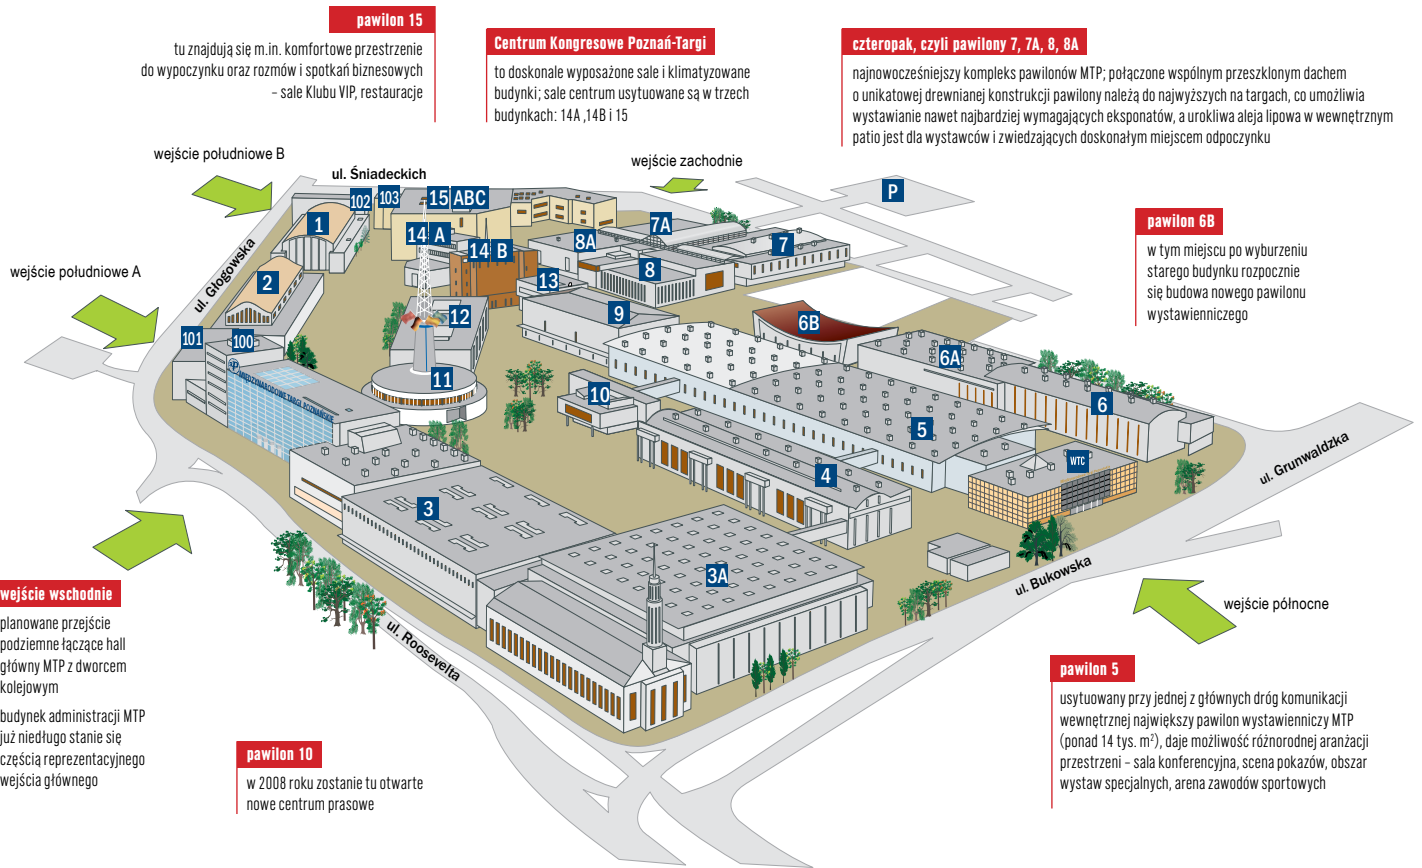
pawilon 15

tu znajdują się m.in. komfortowe przestrzenie do wypoczynku oraz rozmów i spotkań biznesowych – sale Klubu VIP, restauracje

Centrum Kongresowe Poznań-Targi

to doskonale wyposażone sale i klimatyzowane budynki; sale centrum usytuowane są w trzech budynkach: 14A ,14B i 15

czteropak, czyli pawilony 7, 7A, 8, 8A

najnowocześniejszy kompleks pawilonów MTP; połączone wspólnym przeszklonym dachem o unikatowej drewnianej konstrukcji pawilony należą do najwyższych na targach, co umożliwia wystawianie nawet najbardziej wymagających eksponatów, a urokliwa aleja lipowa w wewnętrznym patio jest dla wystawców i zwiedzających doskonałym miejscem odpoczynku

wejście południowe B

ul. Śniadeckich

wejście zachodnie

P

wejście południowe A

ul. Głogowska

102 103 15 ABC 1 7A 14 A 8A 7 14 B 2 8 13 9 12 6B 101 100 11 6A 10 6 5 WTC 4 3 3A

pawilon 6B

w tym miejscu po wyburzeniu starego budynku rozpocznie się budowa nowego pawilonu wystawienniczego

ul. Grunwaldzka

ul. Bukowska

wejście północne

ul. Roosevelta

wejście wschodnie

planowane przejście podziemne łączące hall główny MTP z dworcem kolejowym

budynek administracji MTP już niedługo stanie się częścią reprezentacyjnego wejścia głównego

pawilon 10

w 2008 roku zostanie tu otwarte nowe centrum prasowe

pawilon 5

usytuowany przy jednej z głównych dróg komunikacji wewnętrznej największy pawilon wystawienniczy MTP (ponad 14 tys. m$^2$), daje możliwość różnorodnej aranżacji przestrzeni – sala konferencyjna, scena pokazów, obszar wystaw specjalnych, arena zawodów sportowych